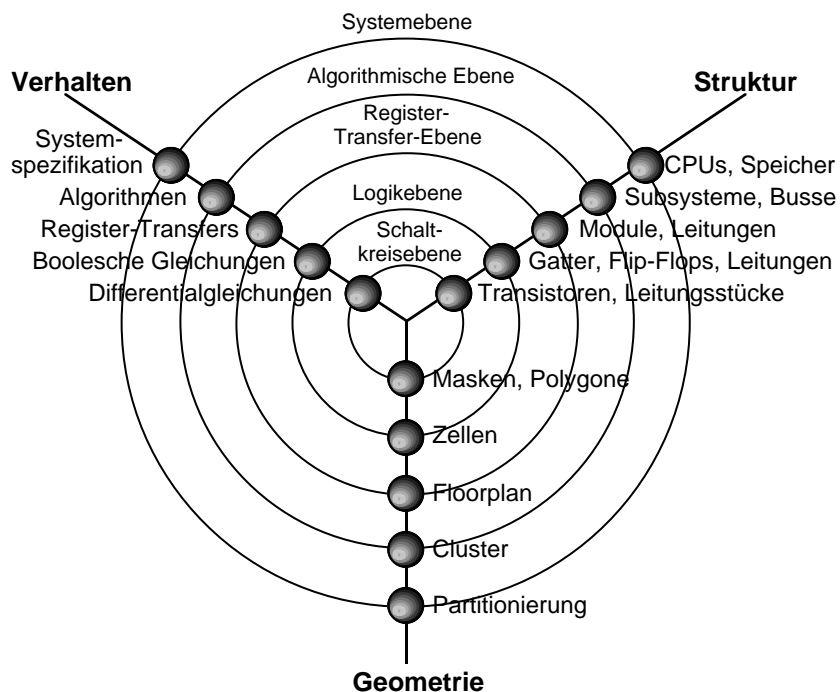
Systemebene

Algorithmische Ebene

Register-Transfer-Ebene

Logikebene

Schaltkreisebene

Verhalten

Struktur

Systemspezifikation

Algorithmen

Register-Transfers

Boolesche Gleichungen

Differentialgleichungen

CPUs, Speicher

Subsysteme, Busse

Module, Leitungen

Gatter, Flip-Flops, Leitungen

Transistoren, Leitungsstücke

Masken, Polygone

Zellen

Floorplan

Cluster

Partitionierung

Geometrie